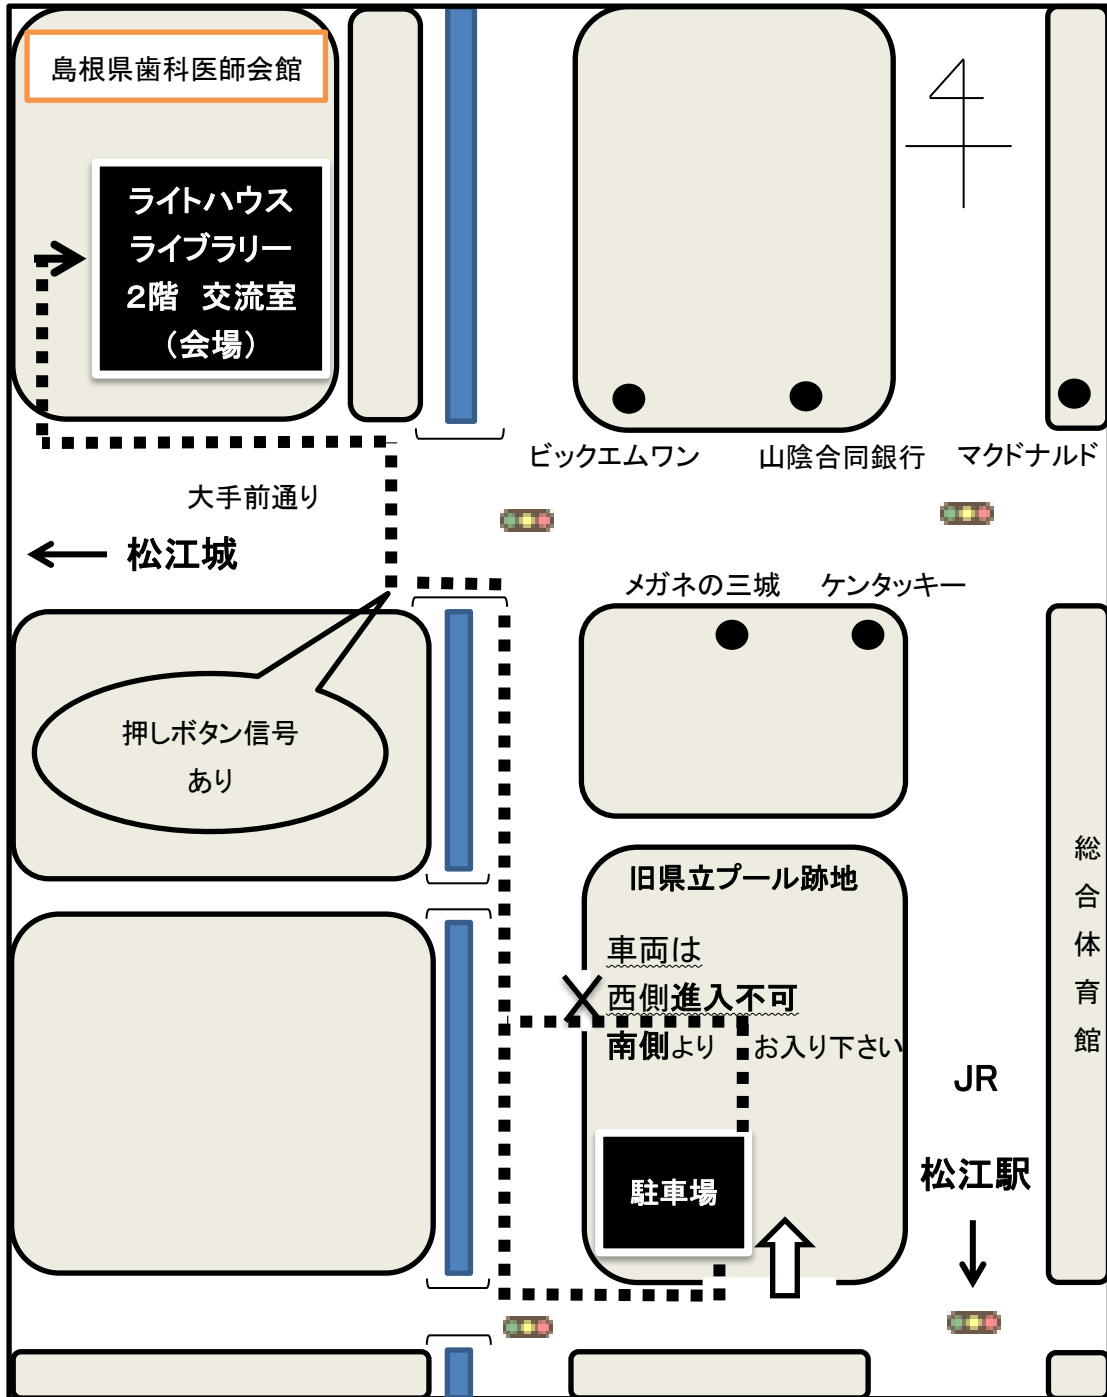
島根県歯科医師会館

ライトハウス
ライブラリー
2階 交流室
（会場）

大手前通り

← 松江城

押しボタン信号
あり

ビックエムワン
山陰合同銀行
マクドナルド

メガネの三城
ケンタッキー

旧県立プール跡地
車両は
西側進入不可
南側より お入り下さい

駐車場

総
合
体
育
館

JR
松江駅
↓